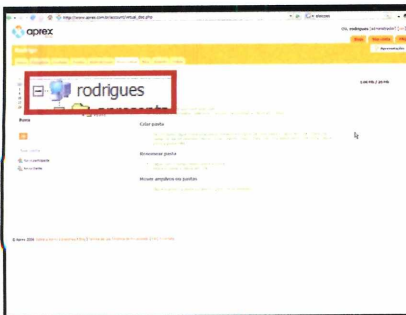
http://www.aprex.com.br/account/virtual_disk.php

aprex

Olá, rodrigues (administrador)

Rodrigues

1.00 Mb / 20 Mb

rodrigues

Raiz

Criar pasta

Renomear pasta

Mover arquivos ou pastas

© Aprex 2008